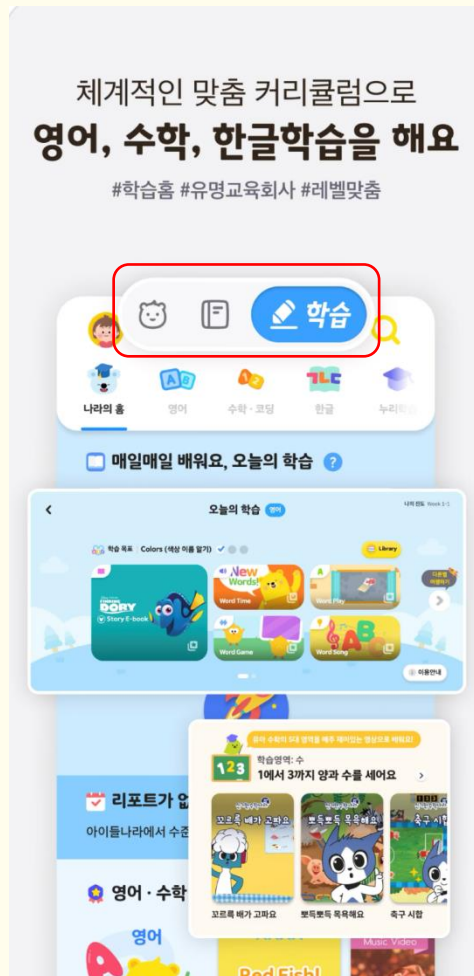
체계적인 맞춤 커리큘럼으로
영어, 수학, 한글학습을 해요

#학습홈 #유명교육회사 #레벨맞춤

학습

나라의 홈
영어
수학 · 코딩
한글
누리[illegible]

매일매일 배워요, 오늘의 학습

오늘의 학습 영어

나의 진도 Week 1-1

학습 목표 Colors (색상 이름 알기)

Library

DORY
Story E-book

New Words!
Word Time

Word Play

Word Game

Word Song

이용안내

유아 수학의 5대 영역을 매주 재미있는 영상으로 배워요!

123
학습영역: 수
1에서 3까지 양과 수를 세어요

꼬르륵 배가 고파요
뽀득뽀득 목욕해요
축구 시합

리포트가 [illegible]
아이들나라에서 수준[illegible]

영어 · 수학 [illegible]

영어

Music Video

Red Fish!